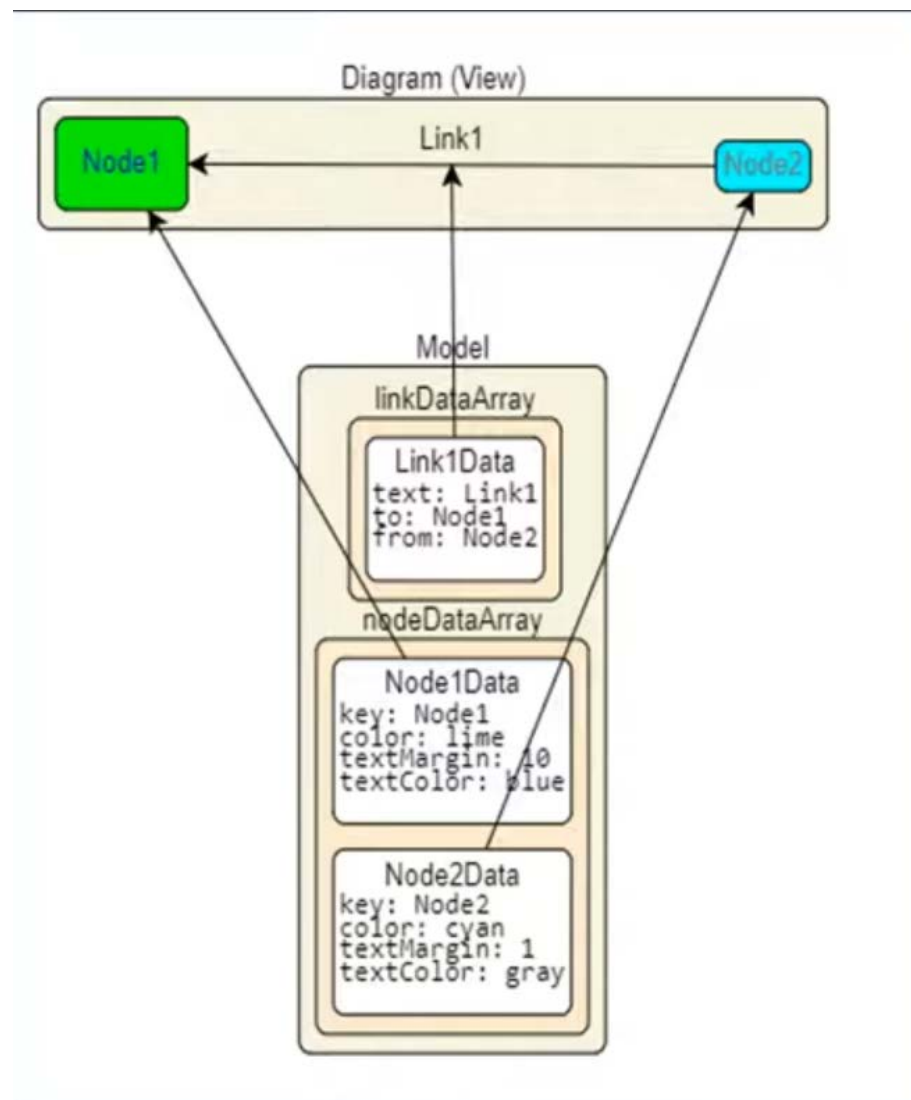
Diagram (View)

Node1

Link1

Node2

Model

linkDataArray

Link1Data
text: Link1
to: Node1
from: Node2

nodeDataArray

Node1Data
key: Node1
color: lime
textMargin: 10
textColor: blue

Node2Data
key: Node2
color: cyan
textMargin: 1
textColor: gray